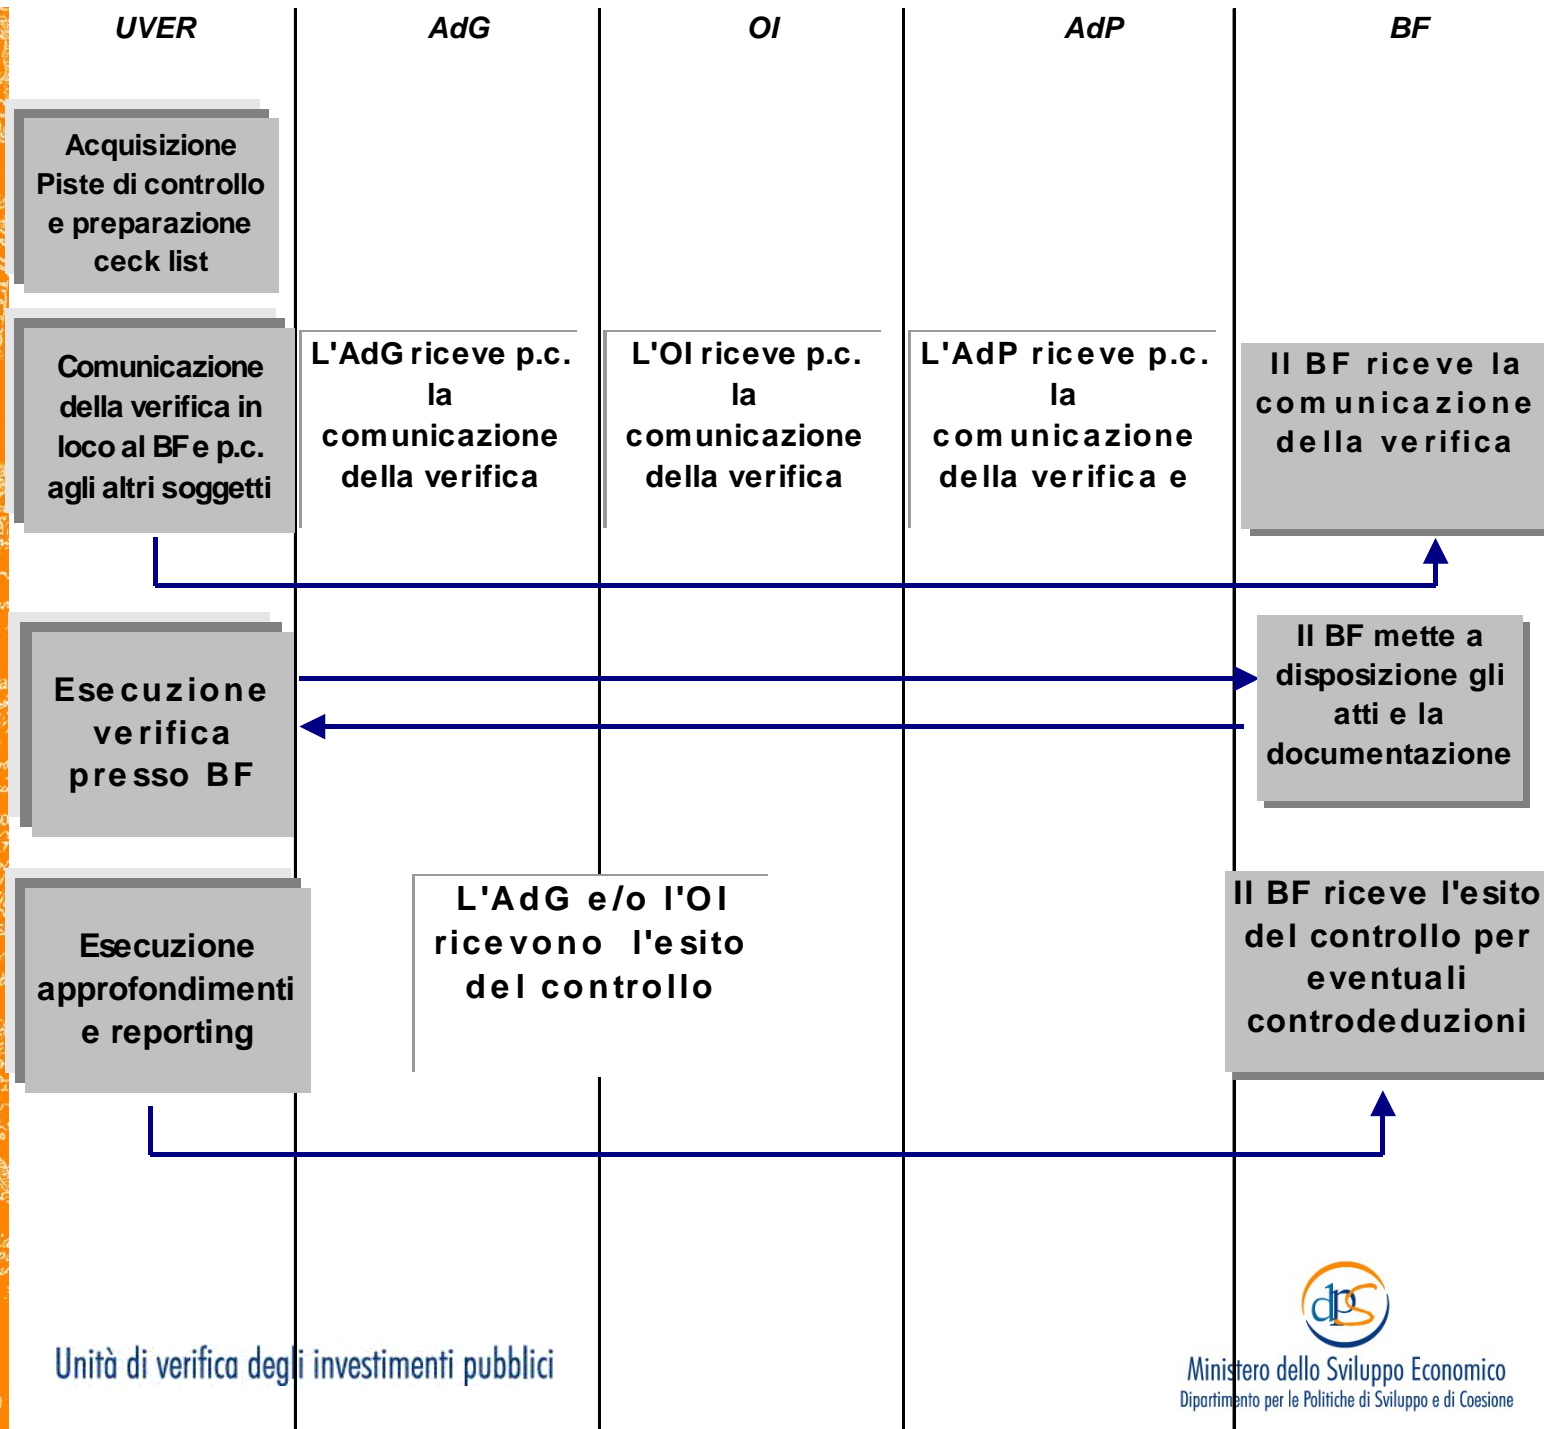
UVER

AdG

OI

AdP

BF

Acquisizione Piste di controllo e preparazione ceck list

Comunicazione della verifica in loco al BF e p.c. agli altri soggetti

L'AdG riceve p.c. la comunicazione della verifica

L'OI riceve p.c. la comunicazione della verifica

L'AdP riceve p.c. la comunicazione della verifica e

Il BF riceve la comunicazione della verifica

Esecuzione verifica presso BF

Il BF mette a disposizione gli atti e la documentazione

Esecuzione approfondimenti e reporting

L'AdG e/o l'OI ricevono l'esito del controllo

Il BF riceve l'esito del controllo per eventuali controdeduzioni

Unità di verifica degli investimenti pubblici

dps

Ministero dello Sviluppo Economico
Dipartimento per le Politiche di Sviluppo e di Coesione